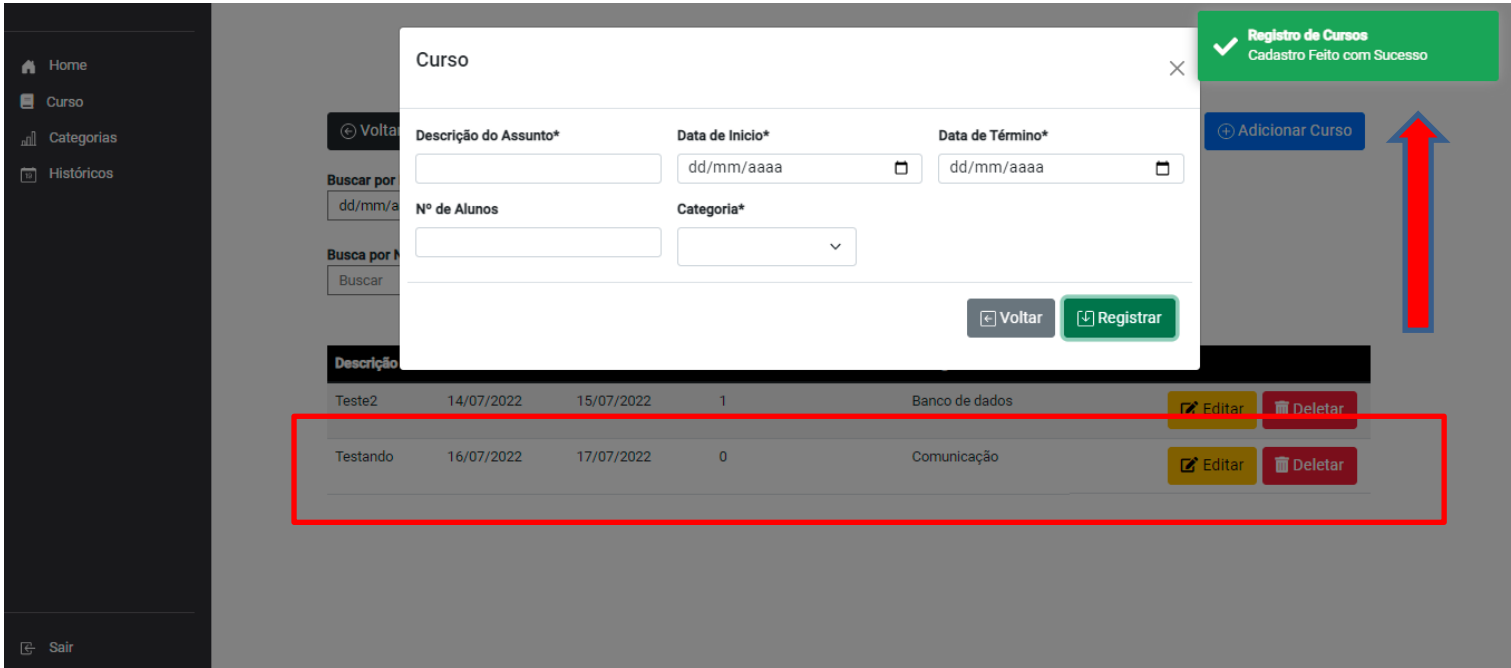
Home
Curso
Categorias
Históricos

Voltar
Buscar por
dd/mm/a
Busca por N
Buscar

Curso

Descrição do Assunto*
Data de Inicio*
dd/mm/aaaa
Data de Término*
dd/mm/aaaa
Nº de Alunos
Categoria*

Voltar
Registrar

Registro de Cursos
Cadastro Feito com Sucesso

Adicionar Curso

| Descriçã | | | | | |
|---|---|---|---|---|---|
| Teste2 | 14/07/2022 | 15/07/2022 | 1 | Banco de dados | Editar Deletar |
| Testando | 16/07/2022 | 17/07/2022 | 0 | Comunicação | Editar Deletar |

Sair